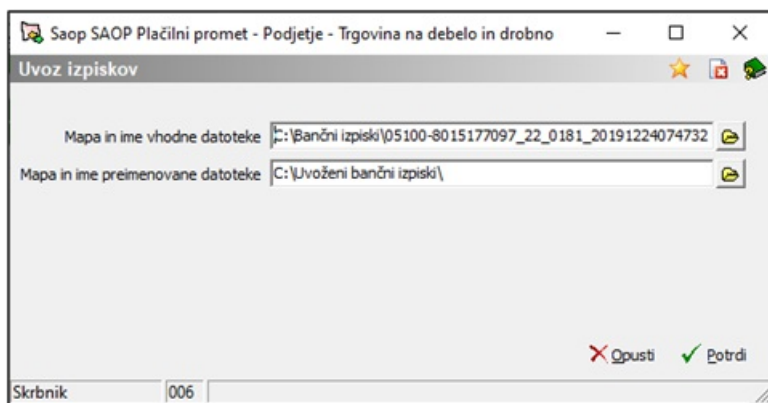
Saop SAOP Plačilni promet - Podjetje - Trgovina na debelo in drobno

Uvoz izpiskov

Mapa in ime vhodne datoteke C:\Bančni izpiski\05100-8015177097_22_0181_20191224074732

Mapa in ime preimenovane datoteke C:\Uvoženi bančni izpiski\

Opusti Potrdi

Skrbnik 006